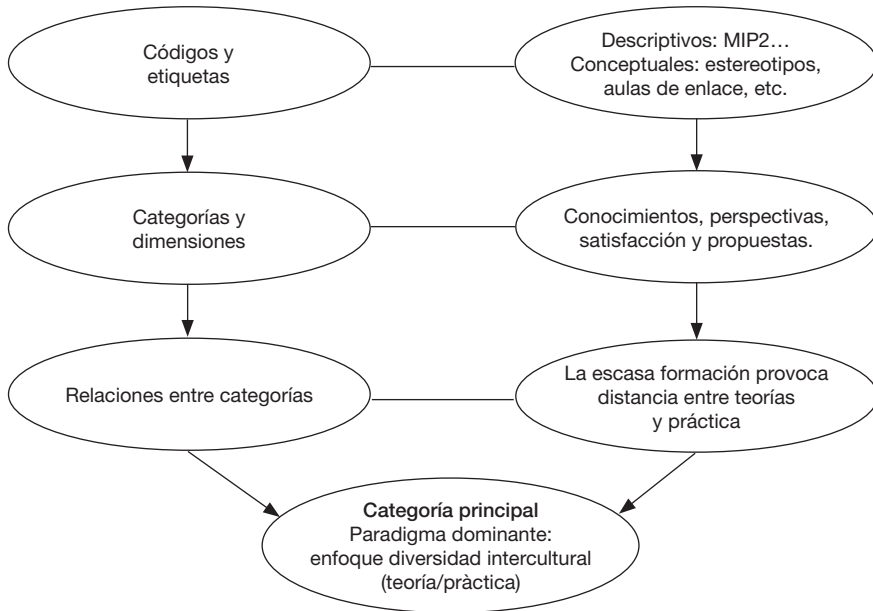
Códigos y etiquetas

Descriptivos: MIP2…
Conceptuales: estereotipos, aulas de enlace, etc.

Categorías y dimensiones

Conocimientos, perspectivas, satisfacción y propuestas.

Relaciones entre categorías

La escasa formación provoca distancia entre teorías y práctica

Categoría principal
Paradigma dominante: enfoque diversidad intercultural (teoría/pràctica)